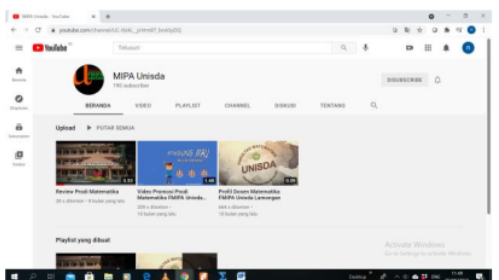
MIPA Unisda - YouTube

youtube.com/channel/UC-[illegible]

YouTube

Telusuri

MIPA Unisda

190 subscriber

SUBSCRIBE

BERANDA

VIDEO

PLAYLIST

CHANNEL

DISKUSI

TENTANG

Beranda

Eksplorasi

Subscription

Koleksi

Upload

PUTAR SEMUA

UNISDA

4:32

1:48

0:39

Review Prodi Matematika

39 x ditonton • 8 bulan yang lalu

Video Promosi Prodi Matematika FMIPA Unisda...

308 x ditonton • 10 bulan yang lalu

Profil Dosen Matematika FMIPA Unisda Lamongan

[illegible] x ditonton • 10 bulan yang lalu

Playlist yang dibuat

Activate Windows

Go to Settings to activate Windows.